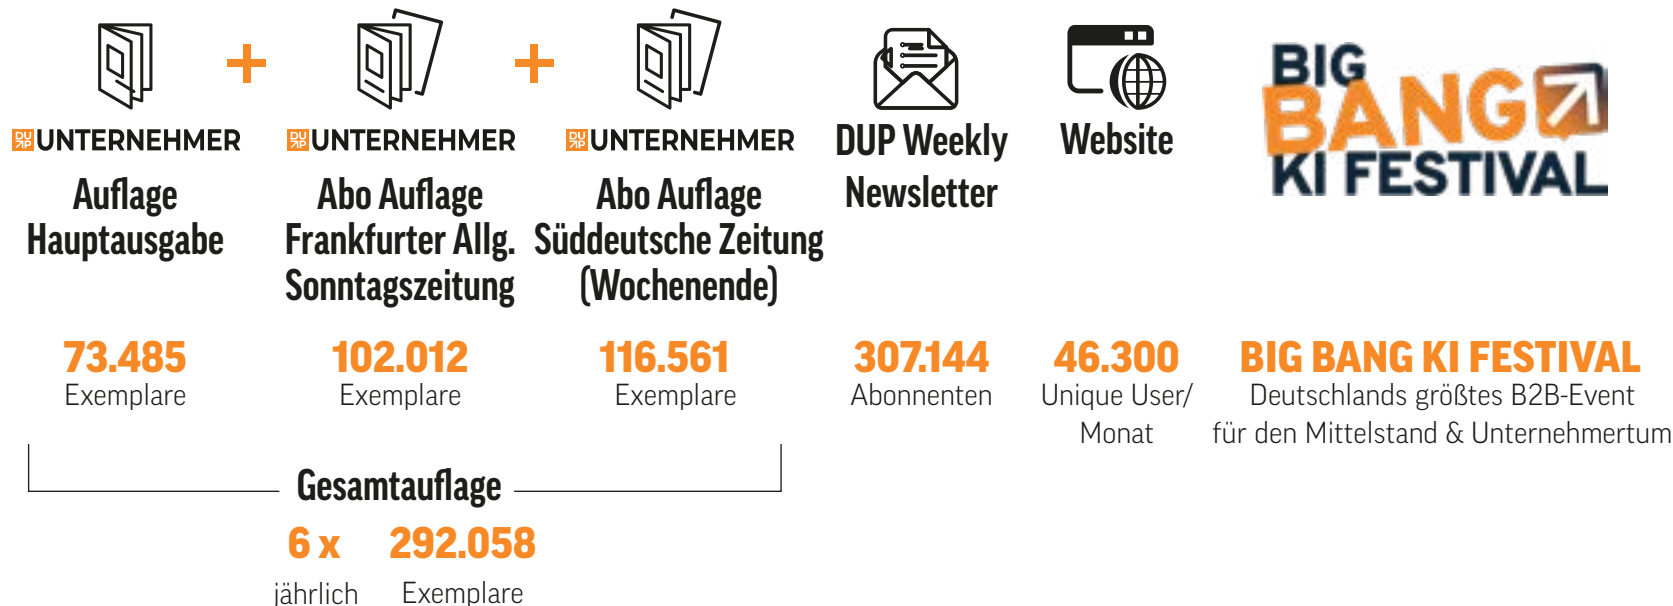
+ +

DUP UNTERNEHMER
Auflage Hauptausgabe

DUP UNTERNEHMER
Abo Auflage Frankfurter Allg. Sonntagszeitung

DUP UNTERNEHMER
Abo Auflage Süddeutsche Zeitung (Wochenende)

DUP Weekly Newsletter

Website

BIG BANG KI FESTIVAL

73.485
Exemplare

102.012
Exemplare

116.561
Exemplare

307.144
Abonnenten

46.300
Unique User/ Monat

BIG BANG KI FESTIVAL
Deutschlands größtes B2B-Event für den Mittelstand & Unternehmertum

Gesamtauflage

6 x
jährlich

292.058
Exemplare